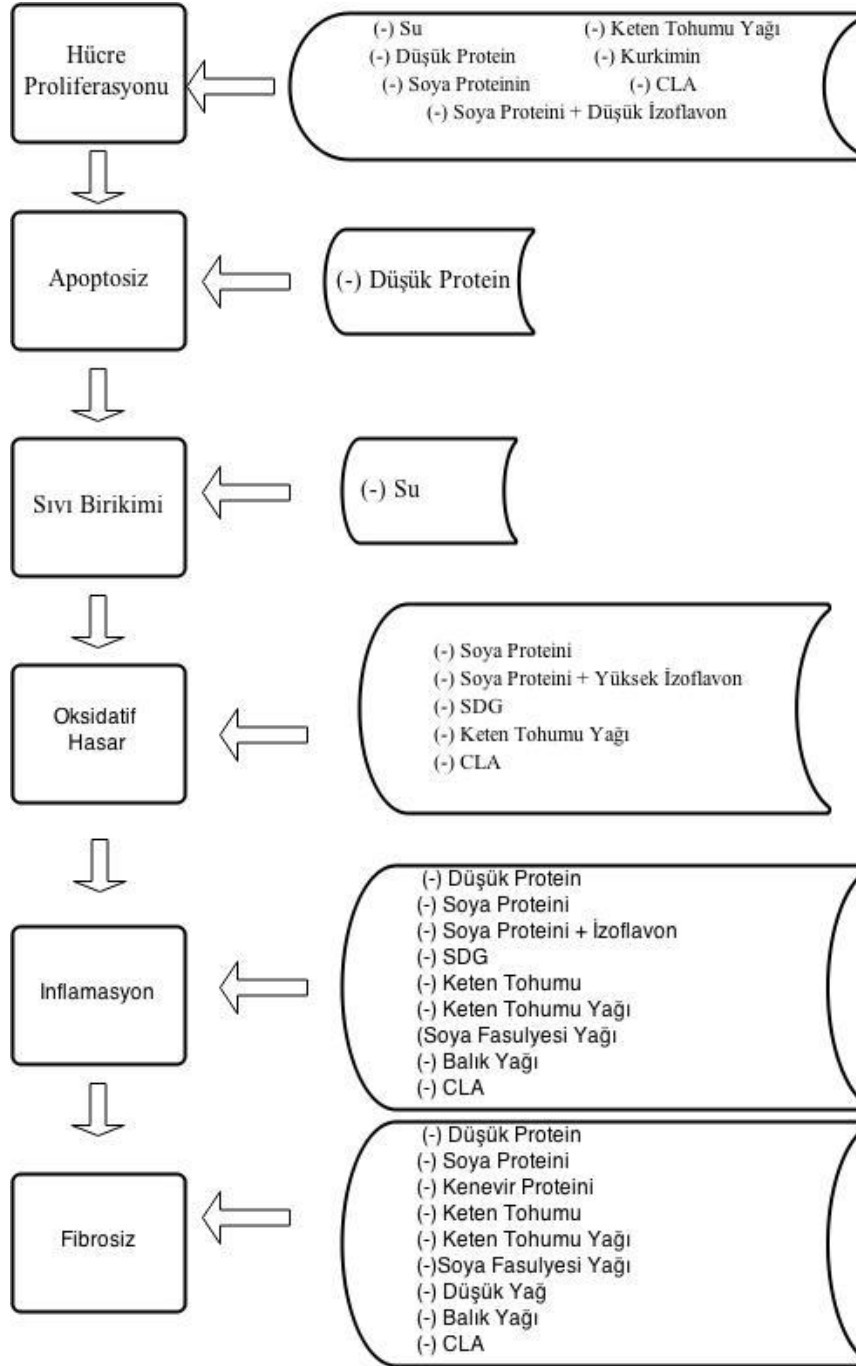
Hücre Proliferasyonu

(-) Su
(-) Keten Tohumu Yağı
(-) Düşük Protein
(-) Kurkimin
(-) Soya Proteinin
(-) CLA
(-) Soya Proteini + Düşük İzoflavon

Apoptosiz

(-) Düşük Protein

Sıvı Birikimi

(-) Su

Oksidatif Hasar

(-) Soya Proteini
(-) Soya Proteini + Yüksek İzoflavon
(-) SDG
(-) Keten Tohumu Yağı
(-) CLA

Inflamasyon

(-) Düşük Protein
(-) Soya Proteini
(-) Soya Proteini + İzoflavon
(-) SDG
(-) Keten Tohumu
(-) Keten Tohumu Yağı
(Soya Fasulyesi Yağı
(-) Balık Yağı
(-) CLA

Fibrosiz

(-) Düşük Protein
(-) Soya Proteini
(-) Kenevir Proteini
(-) Keten Tohumu
(-) Keten Tohumu Yağı
(-)Soya Fasulyesi Yağı
(-) Düşük Yağ
(-) Balık Yağı
(-) CLA